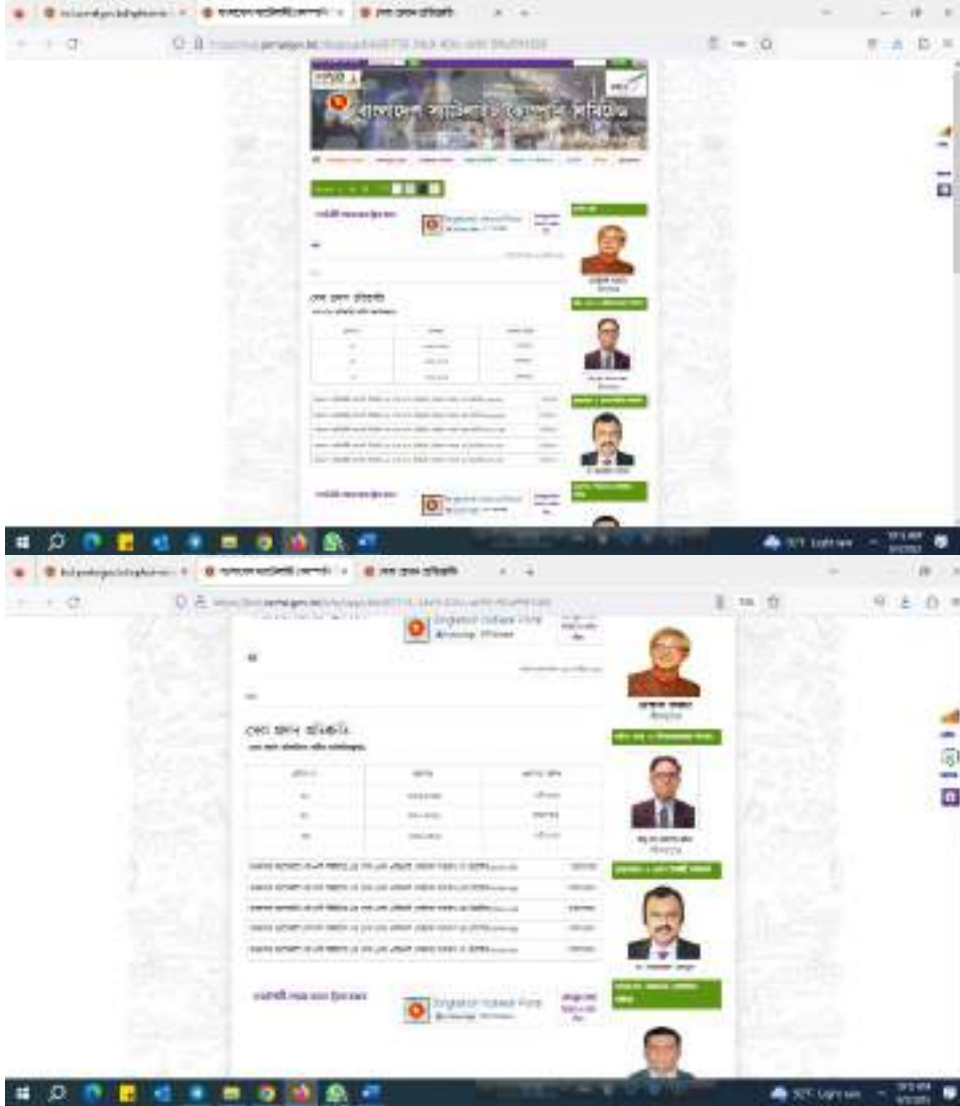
বাংলাদেশ স্যাটেলাইট কোম্পানি লিমিটেড

প্রেস রিলিজ

Bangladesh Satellite Company Limited

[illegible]

সেবা প্রদান প্রতিশ্রুতি

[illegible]

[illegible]

প্রেস রিলিজ

সেবা প্রদান প্রতিশ্রুতি

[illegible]

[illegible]

Bangladesh Satellite Company Limited

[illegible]

32°C Light rain